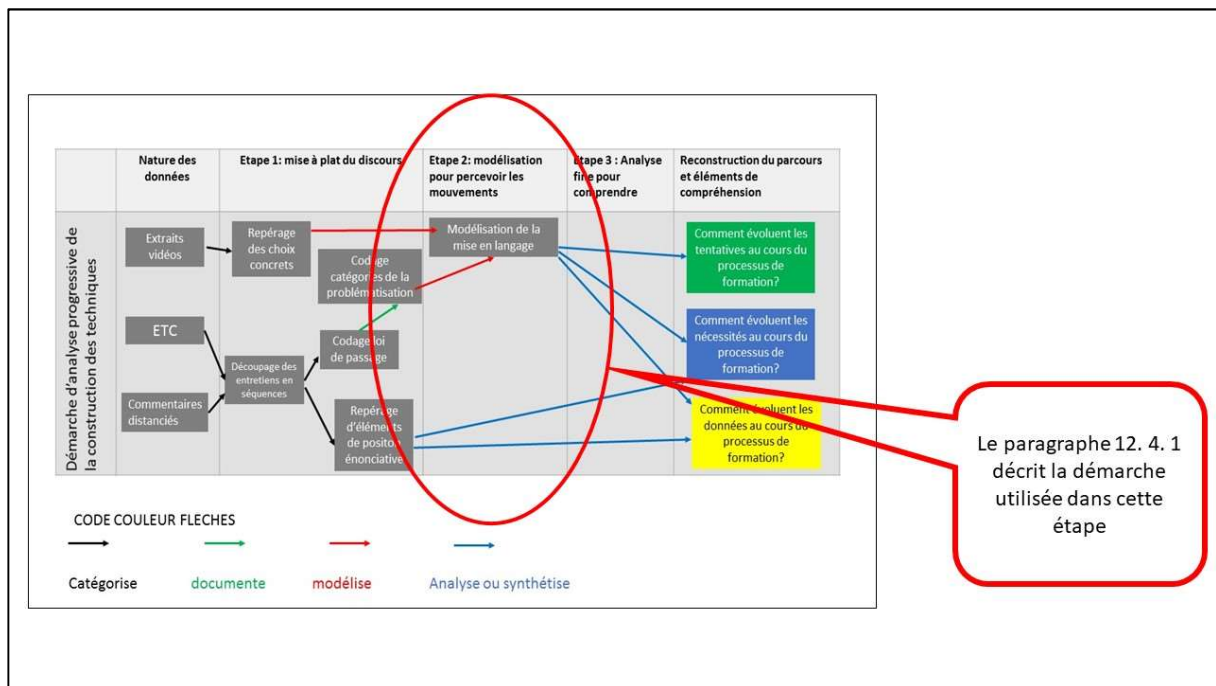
| Démarche d'analyse progressive de la construction des techniques | Nature des données | Etape 1: mise à plat du discours | Etape 2: modélisation pour percevoir les mouvements | Etape 3 : Analyse fine pour comprendre | Reconstruction du parcours et éléments de compréhension |
|---|---|---|---|---|---|
| | Extraits vidéos | Repérage des choix concrets | Modélisation de la mise en langage | | Comment évoluent les tentatives au cours du processus de formation? |
| | ETC | Codage catégories de la problématisation | | | Comment évoluent les nécessités au cours du processus de formation? |
| | Commentaires distanciés | Découpage des entretiens en séquences | | | Comment évoluent les données au cours du processus de formation? |
| | | Codage loi de passage | | | |
| | | Repérage d'éléments de positon énonciative | | | |

CODE COULEUR FLECHES

Catégorise documente modélise Analyse ou synthétise

Le paragraphe 12. 4. 1 décrit la démarche utilisée dans cette étape